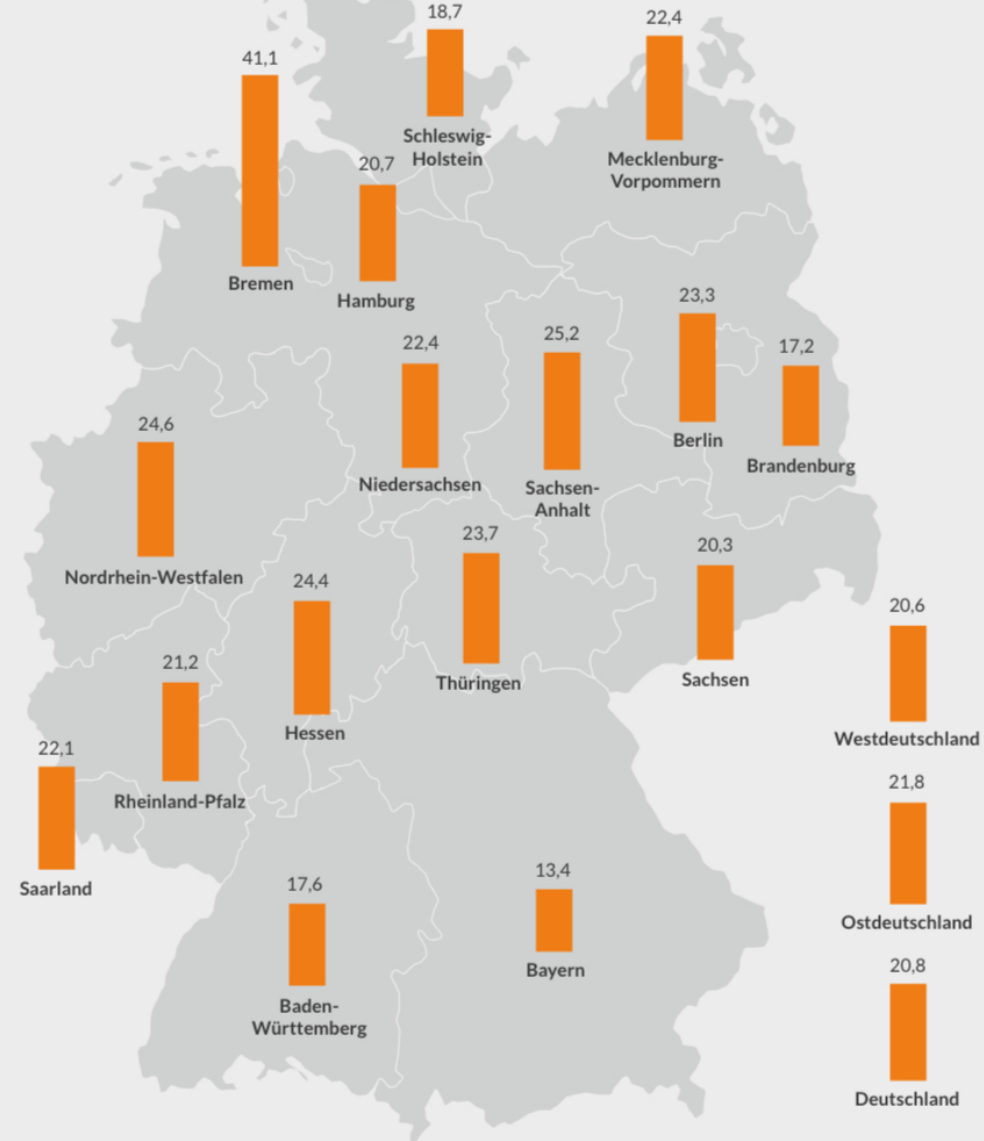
41,1
Bremen

18,7
Schleswig-Holstein

22,4
Mecklenburg-Vorpommern

20,7
Hamburg

23,3
Berlin

17,2
Brandenburg

22,4
Niedersachsen

25,2
Sachsen-Anhalt

24,6
Nordrhein-Westfalen

23,7
Thüringen

20,3
Sachsen

24,4
Hessen

21,2
Rheinland-Pfalz

22,1
Saarland

17,6
Baden-Württemberg

13,4
Bayern

20,6
Westdeutschland

21,8
Ostdeutschland

20,8
Deutschland